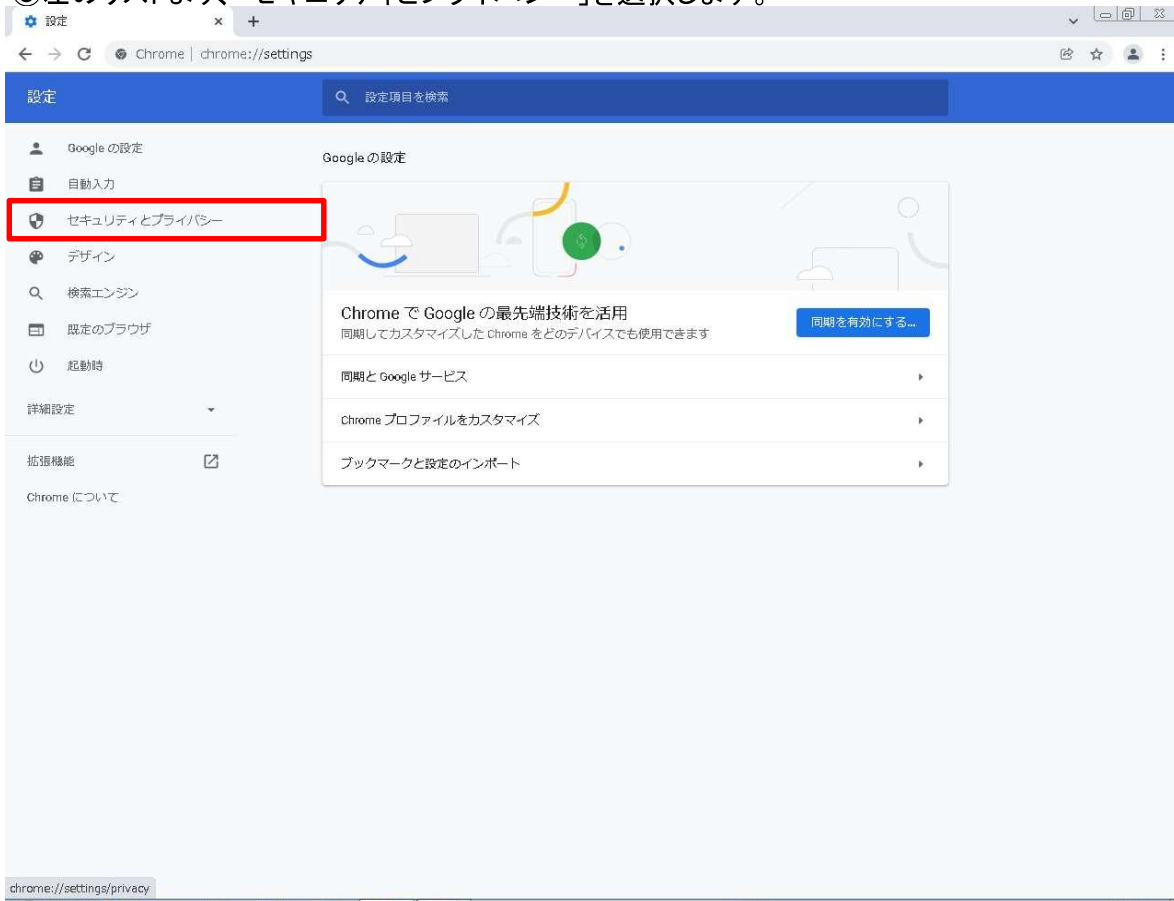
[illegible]「セキュリティとプライバシー」を選択します。

設定 × +

Chrome | chrome://settings

設定

設定項目を検索

Google の設定

自動入力

セキュリティとプライバシー

デザイン

検索エンジン

既定のブラウザ

起動時

詳細設定

拡張機能

Chrome について

Googleの設定

Chrome で Google の最先端技術を活用

同期してカスタマイズした Chrome をどのデバイスでも使用できます

同期を有効にする...

同期と Google サービス

Chrome プロファイルをカスタマイズ

ブックマークと設定のインポート

chrome://settings/privacy